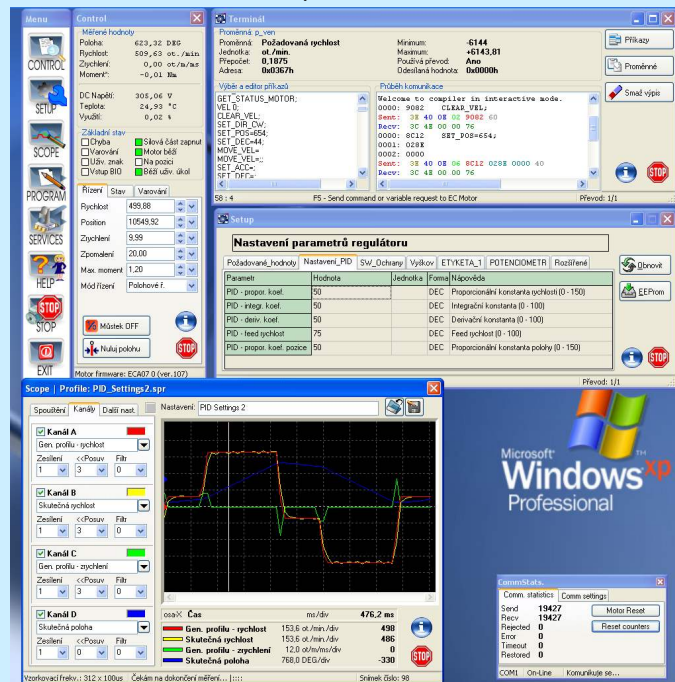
Menu

CONTROL

SETUP

SCOPE

PROGRAM

SERVICES

HELP

STOP

EXIT

Control

Měřené hodnoty
Poloha: 623,32 DEG
Rychlost: 509,63 ot./min
Zrychlení: 0,00 ot/m/ms
Moment*: -0,01 Nm

DC Napětí: 305,06 V
Teplota: 24,93 °C
Využití: 0,02 %

Základní stav
Chyba
Varování
Uživ. znak
Vstup BIO
Silová část zapnuta
Motor běží
Na pozici
Běží uživ. úkol

Řízení | Stav | Varování
Rychlost 499,88
Position 10549,92
Zrychlení 9,99
Zpomalení 20,00
Max. moment 1,20
Mód řízení Polohové ř.

Můstek OFF
Nuluj polohu

Motor firmware: ECA07 0 (ver.107)

Terminál

Proměnná: p_ven
Proměnná: Požadovaná rychlost
Jednotka: ot./min.
Přepočet: 0,1875
Adresa: 0x0367h
Minimum: -6144
Maximum: +6143,81
Používá převod: Ano
Odeslaná hodnota: 0x0000h

Příkazy
Proměnné
Smaž výpis

Výběr a editor příkazů
SET_STATUS_MOTOR;
VEL();
CLEAR_VEL;
SET_DIR_CW;
SET_POS=654;
SET_DEC=44;
MOVE_VEL=
MOVE_VEL=;;
SET_ACC=;
SET_DEC=

Průběh komunikace
Welcome to compiler in interactive mode.
0000: 9082 CLEAR_VEL;
Sent: 3E 40 0E 02 9082 60
Recv: 3C 4E 00 00 76
0000: 8C12 SET_POS=654;
0001: 028E
0002: 0000
Sent: 3E 40 0E 8C12 028E 0000 40
Recv: 3C 4E 00 00 76

58 : 4
F5 - Send command or variable request to EC Motor
Převod: 1/1

Setup

Nastavení parametrů regulátoru

Požadované_hodnoty | Nastaveni_PID | SW_Ochrany | Výkon | ETYKETA_1 | POTENCIOMETR | Rozšířené

| Parametr | Hodnota | Jednotka | Forma | Nápověda |
|---|---|---|---|---|
| PID - propor. koef. | 50 | | DEC | Proporcionální konstanta (0 - 150) |
| PID - integr. koef. | 50 | | DEC | Integrační konstanta (0 - 100) |
| PID - deriv. koef. | 50 | | DEC | Derivační konstanta (0 - 100) |
| PID - feed rychlost | 75 | | DEC | Feed rychlost (0 - 100) |
| PID - propor. koef. pozice | 50 | | DEC | Proporcionální konstanta polohy (0 - 150) |

Obnovit
EEProm

Převod: 1/1

Scope | Profile: PID_Settings2.spr

Spouštění | Kanály | Další nast.
Nastavení: PID Settings 2

Kanál A
Gen. profilu - rychlost
Zesílení 1 <<Posuv 3 Filtr 0

Kanál B
Skutečná rychlost
Zesílení 1 <<Posuv 3 Filtr 0

Kanál C
Gen. profilu - zrychlení
Zesílení 1 <<Posuv 0 Filtr 0

Kanál D
Skutečná poloha
Zesílení 1 <<Posuv 0 Filtr 0

osaX Čas ms/div 476,2 ms
Gen. profilu - rychlost 153,6 ot./min./div 498
Skutečná rychlost 153,6 ot./min./div 486
Gen. profilu - zrychlení 12,0 ot/m/ms/div 0
Skutečná poloha 768,0 DEG/div -330

Vzorkovací frekv.: 312 x 100us | Čekám na dokončení měření... | Snímek číslo: 98

Microsoft
Windows xp
Professional

CommStats.
Comm. statistics | Comm settings
Send 19427
Recv 19427
Rejected 0
Error 0
Timeout 0
Restored 0
Motor Reset
Reset counters
COM1 On-Line Komunikuje se...